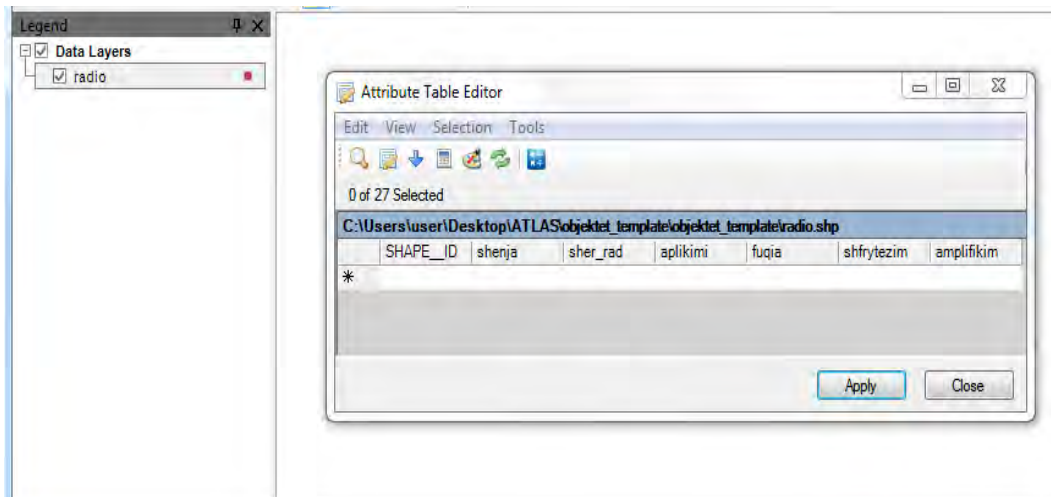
Legend

Data Layers

radio

Attribute Table Editor

Edit View Selection Tools

0 of 27 Selected

C:\Users\user\Desktop\ATLAS\objektet_template\objektet_template\radio.shp

| | SHAPE__ID | shenja | sher_rad | aplikimi | fuqia | shfrytezim | amplifikim |
|---|---|---|---|---|---|---|---|
| * | | | | | | | |

Apply Close